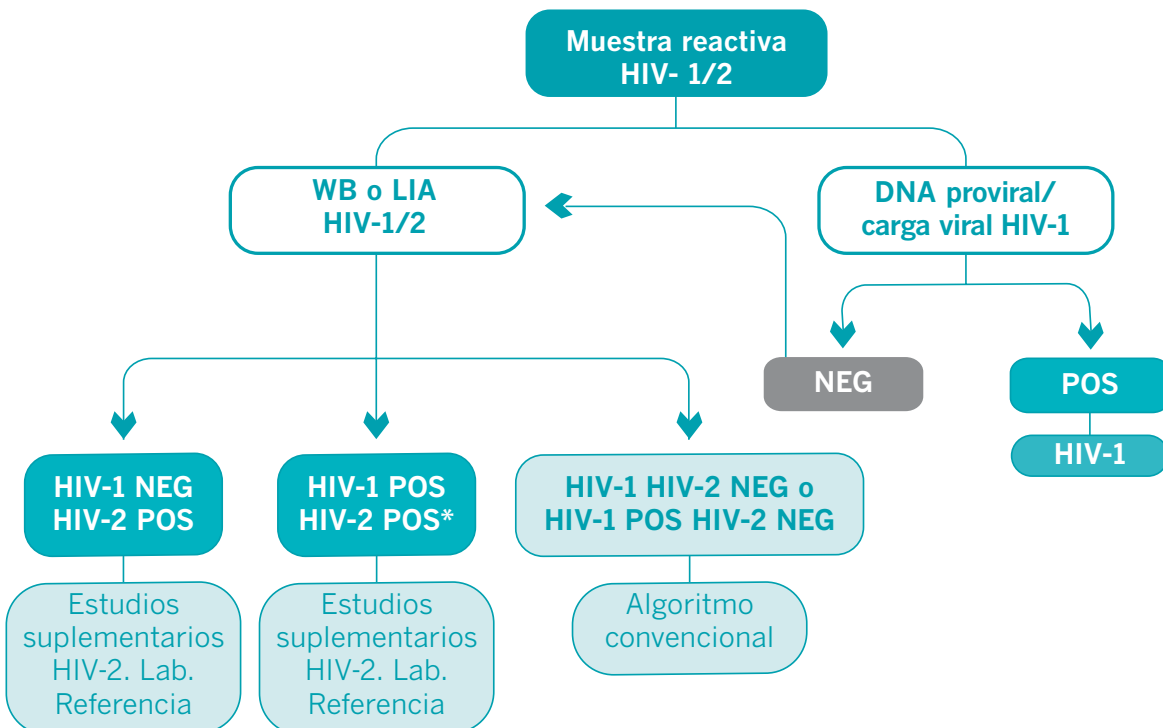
Muestra reactiva HIV- 1/2

WB o LIA HIV-1/2

DNA proviral/ carga viral HIV-1

NEG

POS

HIV-1

HIV-1 NEG HIV-2 POS

HIV-1 POS HIV-2 POS*

HIV-1 HIV-2 NEG o HIV-1 POS HIV-2 NEG

Estudios suplementarios HIV-2. Lab. Referencia

Estudios suplementarios HIV-2. Lab. Referencia

Algoritmo convencional